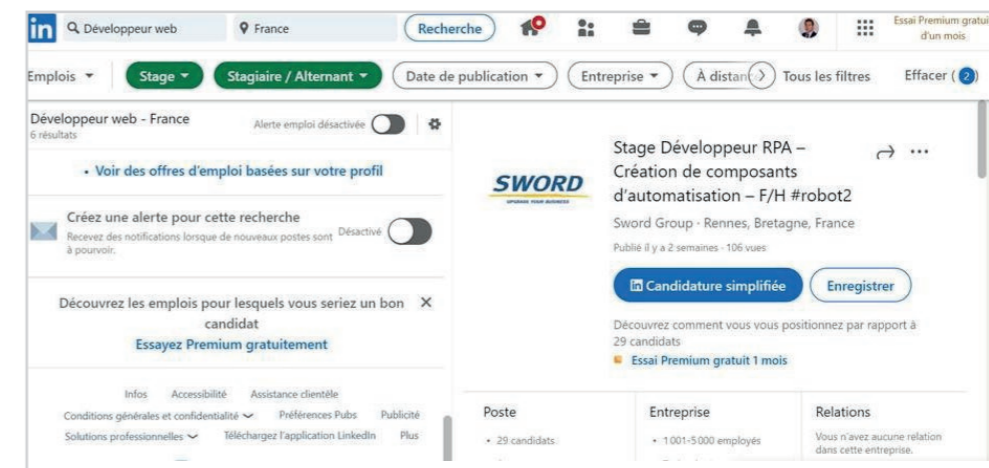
in Développeur web France Recherche Essai Premium gratuit d'un mois

Emplois Stage Stagiaire / Alternant Date de publication Entreprise À distan Tous les filtres Effacer (2)

Développeur web - France
6 résultats
Alerte emploi désactivée

• Voir des offres d'emploi basées sur votre profil

Créez une alerte pour cette recherche
Recevez des notifications lorsque de nouveaux postes sont à pourvoir.
Désactivé

Découvrez les emplois pour lesquels vous seriez un bon candidat
Essayez Premium gratuitement

Infos Accessibilité Assistance clientèle
Conditions générales et confidentialité Préférences Pubs Publicité
Solutions professionnelles Téléchargez l'application LinkedIn Plus

SWORD
UPGRADE YOUR BUSINESS

Stage Développeur RPA – Création de composants d'automatisation – F/H #robot2

Sword Group · Rennes, Bretagne, France
Publié il y a 2 semaines · 106 vues

Candidature simplifiée Enregistrer

Découvrez comment vous vous positionnez par rapport à 29 candidats
Essai Premium gratuit 1 mois

Poste
• 29 candidats

Entreprise
• 1 001-5 000 employés

Relations
Vous n'avez aucune relation dans cette entreprise.